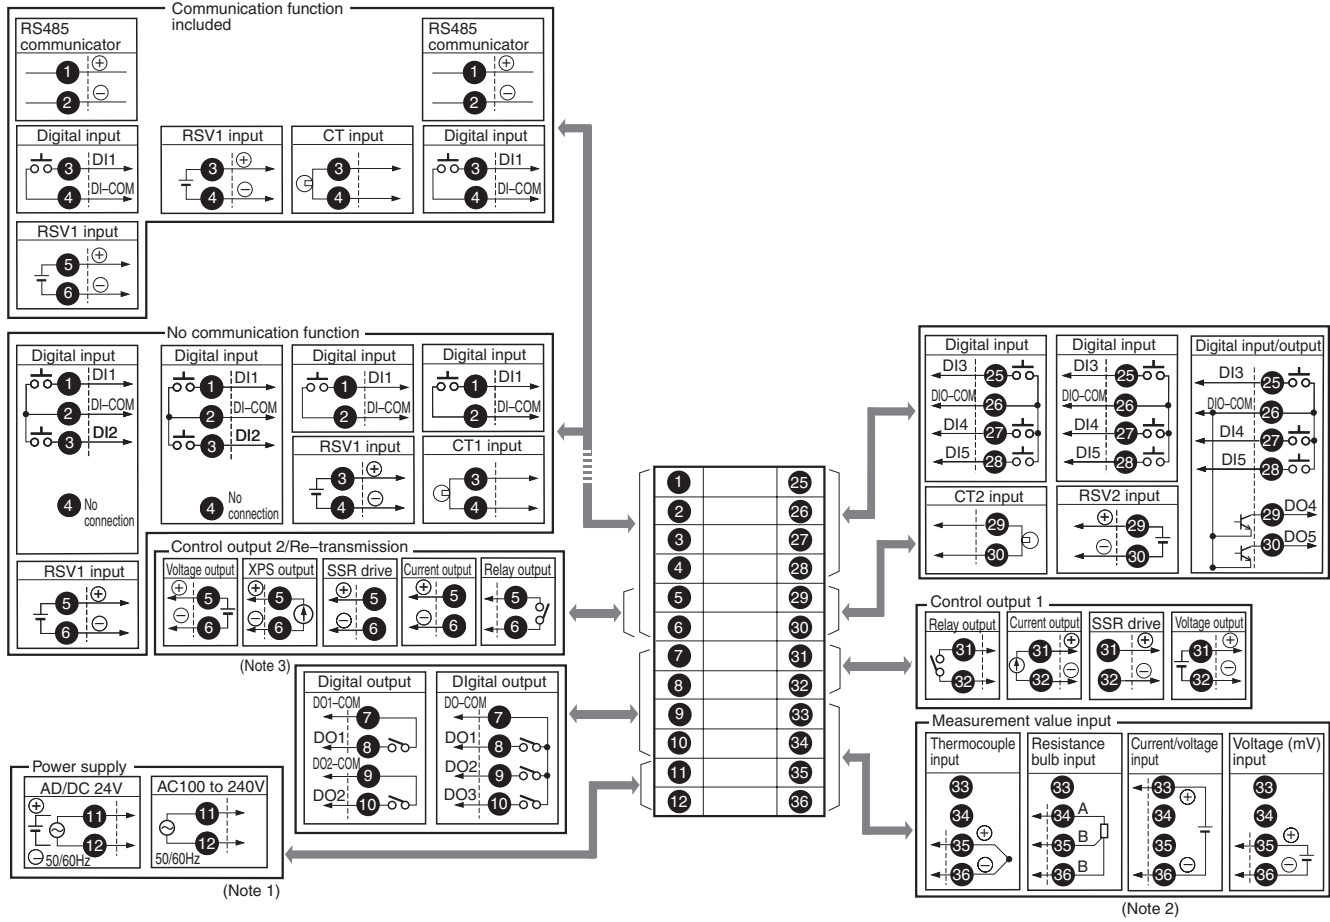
Communication function included

RS485 communicator
1 ⊕
2 ⊖

RS485 communicator
1 ⊕
2 ⊖

Digital input
3 DI1
4 DI–COM

RSV1 input
3 ⊕
4 ⊖

CT input
3
4

Digital input
3 DI1
4 DI–COM

RSV1 input
5 ⊕
6 ⊖

No communication function

Digital input
1 DI1
2 DI–COM
3 DI2
4 No connection

Digital input
1 DI1
2 DI–COM
3 DI2
4 No connection

Digital input
1 DI1
2 DI–COM

Digital input
1 DI1
2 DI–COM

RSV1 input
3 ⊕
4 ⊖

CT1 input
3
4

RSV1 input
5 ⊕
6 ⊖

Control output 2/Re–transmission

Voltage output
⊕ 5
⊖ 6

XPS output
⊕ 5
⊖ 6

SSR drive
⊕ 5
⊖ 6

Current output
⊕ 5
⊖ 6

Relay output
5
6

(Note 3)

Digital output
DO1–COM 7
DO1 8
DO2–COM 9
DO2 10

DIgital output
DO–COM 7
DO1 8
DO2 9
DO3 10

Power supply

AD/DC 24V
⊕ 11
⊖ 12
50/60Hz

AC100 to 240V
11
12
50/60Hz

(Note 1)

1 25
2 26
3 27
4 28
5 29
6 30
7 31
8 32
9 33
10 34
11 35
12 36

Digital input
DI3 25
DIO–COM 26
DI4 27
DI5 28

Digital input
DI3 25
DIO–COM 26
DI4 27
DI5 28

Digital input/output
DI3 25
DIO–COM 26
DI4 27
DI5 28
29 DO4
30 DO5

CT2 input
29
30

RSV2 input
⊕ 29
⊖ 30

Control output 1

Relay output
31
32

Current output
31 ⊕
32 ⊖

SSR drive
31 ⊕
32 ⊖

Voltage output
31 ⊕
32 ⊖

Measurement value input

Thermocouple input
33
34
35 ⊕
36 ⊖

Resistance bulb input
33
34 A
35 B
36 B

Current/voltage input
33 ⊕
34
35
36 ⊖

Voltage (mV) input
33
34
35 ⊕
36 ⊖

(Note 2)